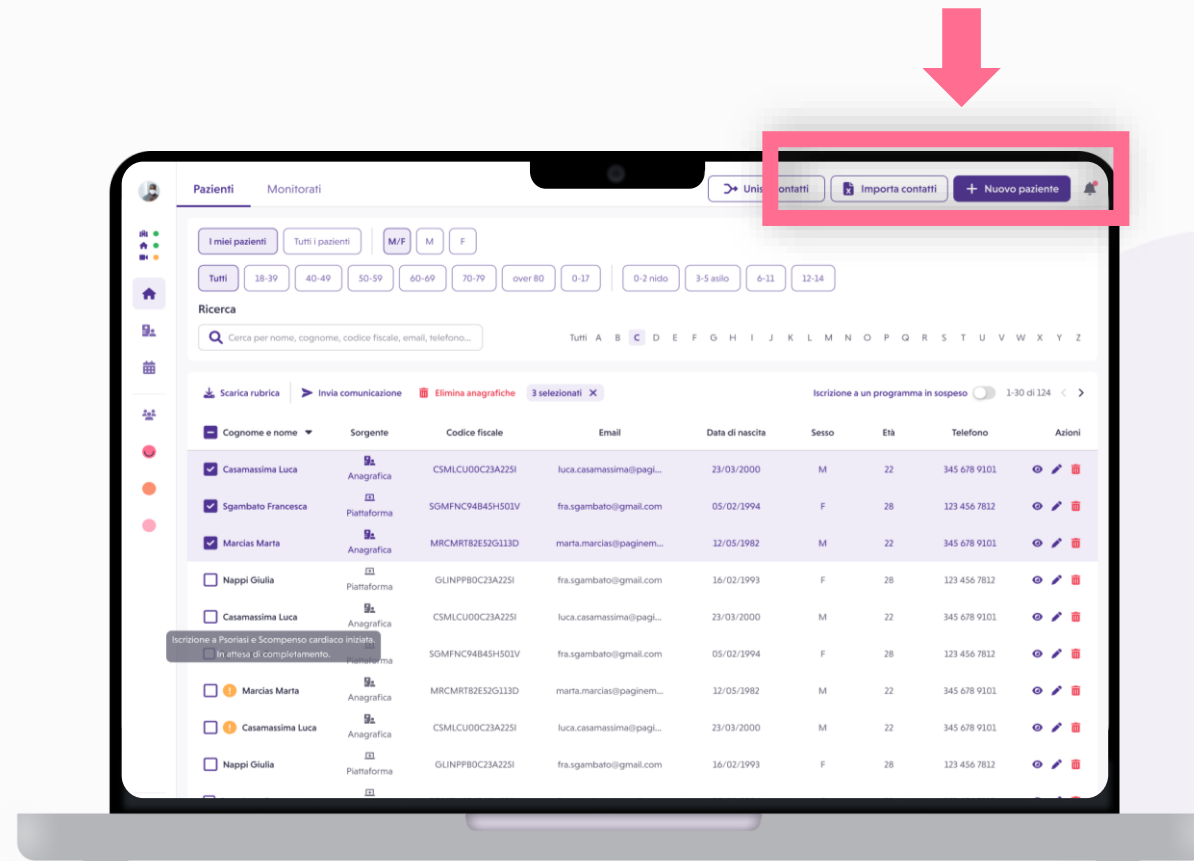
Pazienti Monitorati

Unisci contatti Importa contatti + Nuovo paziente

I miei pazienti Tutti i pazienti M/F M F

Tutti 18-39 40-49 50-59 60-69 70-79 over 80 0-17 0-2 nido 3-5 asilo 6-11 12-14

Ricerca

Cerca per nome, cognome, codice fiscale, email, telefono...

Tutti A B C D E F G H I J K L M N O P Q R S T U V W X Y Z

Scarica rubrica Invia comunicazione Elimina anagrafiche 3 selezionati

Iscrizione a un programma in sospeso 1-30 di 124

| Cognome e nome | Sorgente | Codice fiscale | Email | Data di nascita | Sesso | Età | Telefono | Azioni |
|---|---|---|---|---|---|---|---|---|
| Casamassima Luca | Anagrafica | CSMLCU00C23A225I | luca.casamassima@pagi... | 23/03/2000 | M | 22 | 345 678 9101 | |
| Sgambato Francesca | Piattaforma | SGMFNC94B45H501V | fra.sgambato@gmail.com | 05/02/1994 | F | 28 | 123 456 7812 | |
| Marcias Marta | Anagrafica | MRCMRT82E52G113D | marta.marcias@paginem... | 12/05/1982 | M | 22 | 345 678 9101 | |
| Nappi Giulia | Piattaforma | GLINPP80C23A225I | fra.sgambato@gmail.com | 16/02/1993 | F | 28 | 123 456 7812 | |
| Casamassima Luca | Anagrafica | CSMLCU00C23A225I | luca.casamassima@pagi... | 23/03/2000 | M | 22 | 345 678 9101 | |
| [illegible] | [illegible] | SGMFNC94B45H501V | fra.sgambato@gmail.com | 05/02/1994 | F | 28 | 123 456 7812 | |
| Marcias Marta | Anagrafica | MRCMRT82E52G113D | marta.marcias@paginem... | 12/05/1982 | M | 22 | 345 678 9101 | |
| Casamassima Luca | Anagrafica | CSMLCU00C23A225I | luca.casamassima@pagi... | 23/03/2000 | M | 22 | 345 678 9101 | |
| Nappi Giulia | Piattaforma | GLINPP80C23A225I | fra.sgambato@gmail.com | 16/02/1993 | F | 28 | 123 456 7812 | |

Iscrizione a Psoriasi e Scompenso cardiaco iniziata. In attesa di completamento.